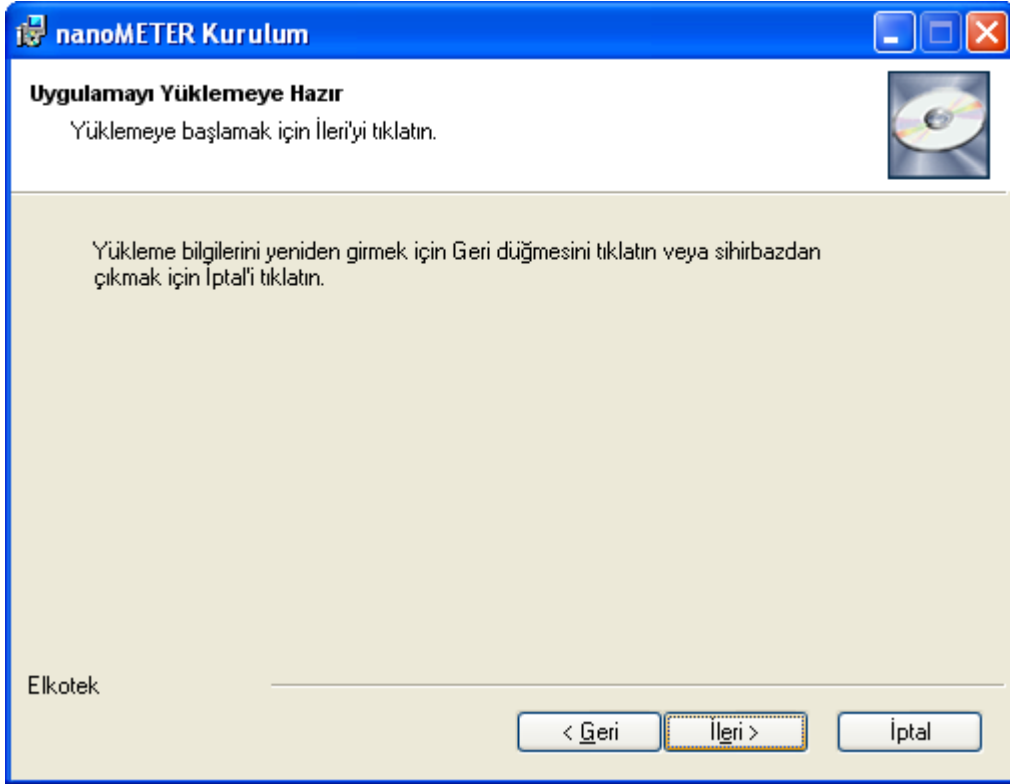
nanoMETER Kurulum

Uygulamayı Yüklemeye Hazır

Yüklemeye başlamak için İleri'yi tıklatın.

Yükleme bilgilerini yeniden girmek için Geri düğmesini tıklatın veya sihirbazdan çıkmak için İptal'i tıklatın.

Elkotek

< Geri

İleri >

İptal